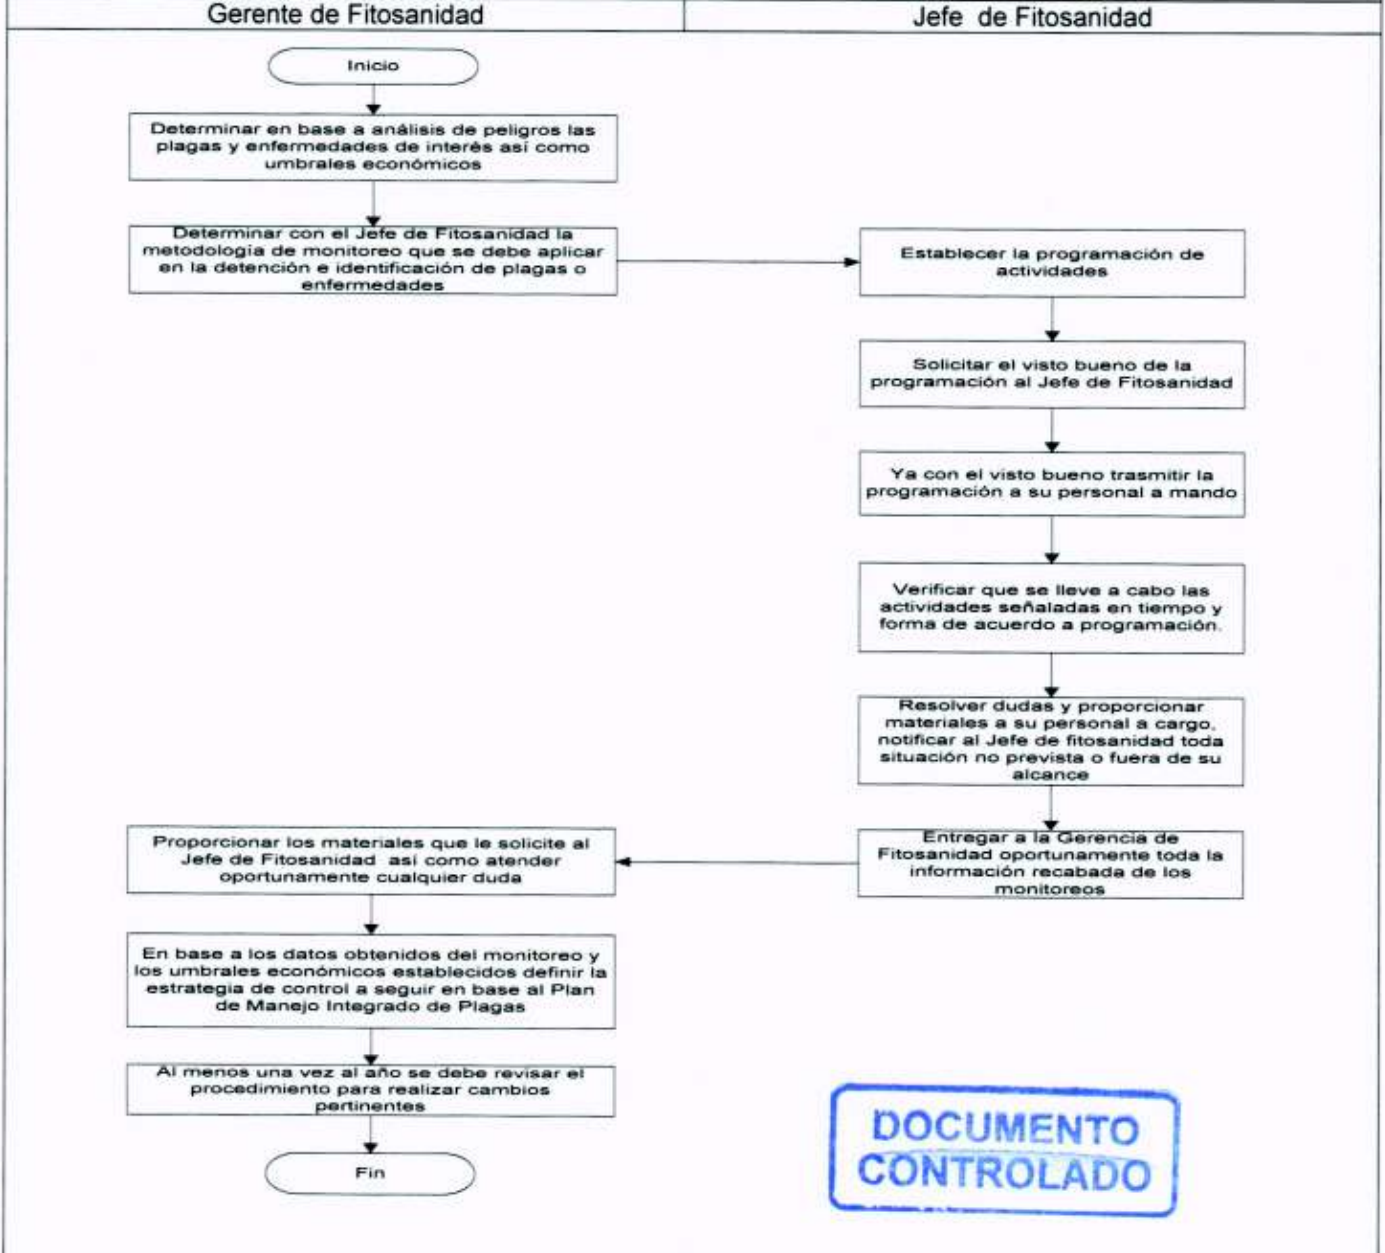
| Gerente de Fitosanidad | Jefe de Fitosanidad |
|---|---|

Inicio

Determinar en base a análisis de peligros las plagas y enfermedades de interés así como umbrales económicos

Determinar con el Jefe de Fitosanidad la metodologia de monitoreo que se debe aplicar en la detención e identificación de plagas o enfermedades

Establecer la programación de actividades

Solicitar el visto bueno de la programación al Jefe de Fitosanidad

Ya con el visto bueno trasmitir la programación a su personal a mando

Verificar que se lleve a cabo las actividades señaladas en tiempo y forma de acuerdo a programación.

Resolver dudas y proporcionar materiales a su personal a cargo, notificar al Jefe de fitosanidad toda situación no prevista o fuera de su alcance

Entregar a la Gerencia de Fitosanidad oportunamente toda la información recabada de los monitoreos

Proporcionar los materiales que le solicite al Jefe de Fitosanidad así como atender oportunamente cualquier duda

En base a los datos obtenidos del monitoreo y los umbrales económicos establecidos definir la estrategia de control a seguir en base al Plan de Manejo Integrado de Plagas

Al menos una vez al año se debe revisar el procedimiento para realizar cambios pertinentes

Fin

DOCUMENTO CONTROLADO